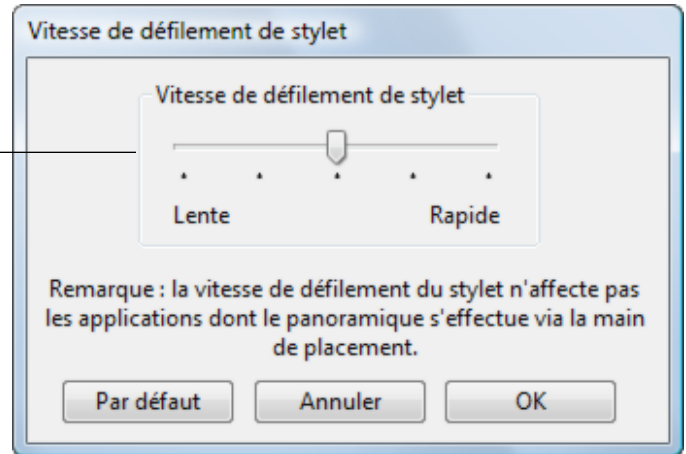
Vitesse de défilement de stylet

Vitesse de défilement de stylet

Lente

Rapide

Remarque : la vitesse de défilement du stylet n'affecte pas les applications dont le panoramique s'effectue via la main de placement.

Par défaut

Annuler

OK